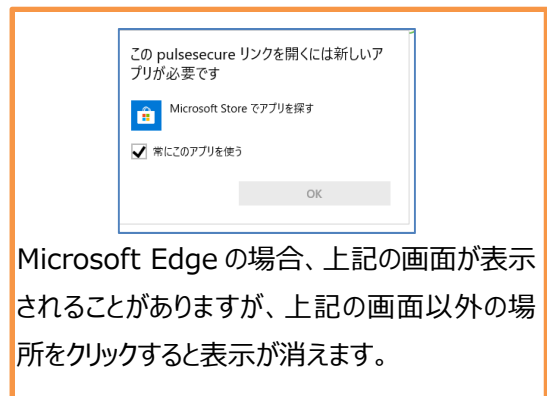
この pulsesecure リンクを開くには新しいアプリが必要です

Microsoft Store でアプリを探す

常にこのアプリを使う

OK

Microsoft Edge の場合、上記の画面が表示されることがありますが、上記の画面以外の場所をクリックすると表示が消えます。